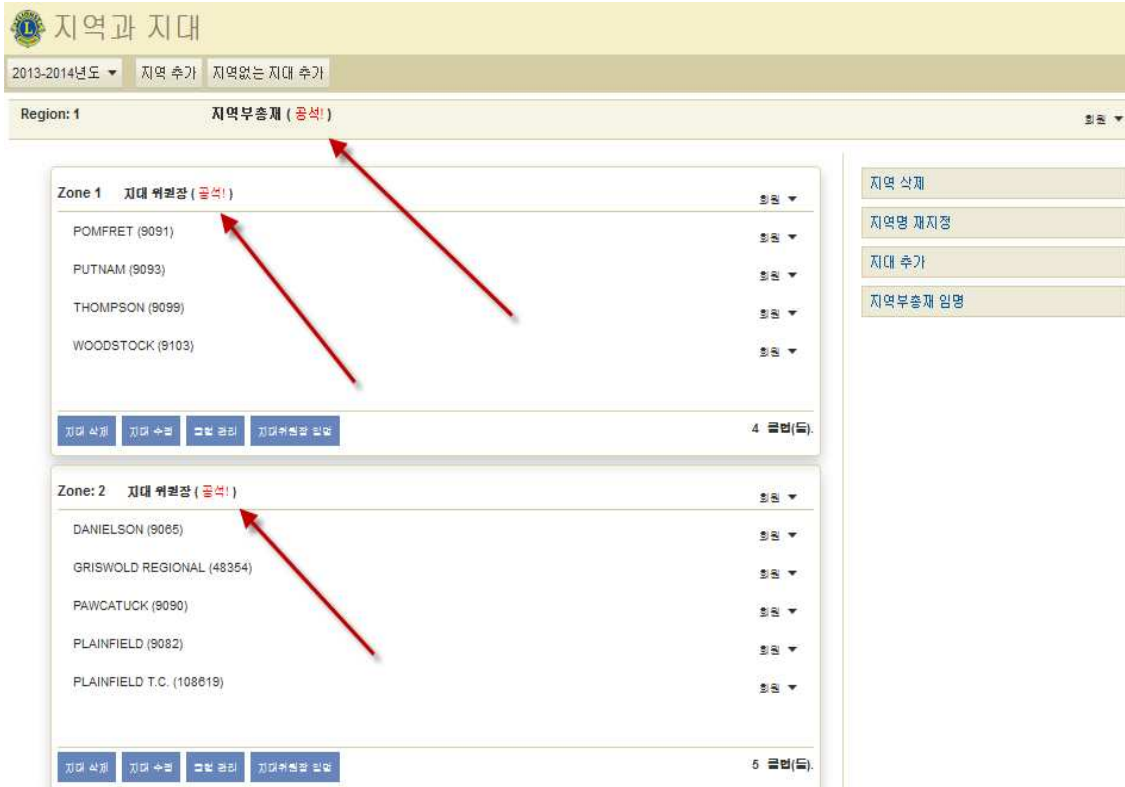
지역과 지대

2013-2014년도 ▾ 지역 추가 지역없는 지대 추가

Region: 1 지역부총재 ( 공석! ) 회원 ▾

Zone 1 지대 위원장 ( 공석! ) 회원 ▾

POMFRET (9091) 회원 ▾

PUTNAM (9093) 회원 ▾

THOMPSON (9099) 회원 ▾

WOODSTOCK (9103) 회원 ▾

지대 삭제 지대 수정 클럽 관리 지대위원장 임명 4 클럽(들).

Zone: 2 지대 위원장 ( 공석! ) 회원 ▾

DANIELSON (9065) 회원 ▾

GRISWOLD REGIONAL (48354) 회원 ▾

PAWCATUCK (9090) 회원 ▾

PLAINFIELD (9082) 회원 ▾

PLAINFIELD T.C. (108619) 회원 ▾

지대 삭제 지대 수정 클럽 관리 지대위원장 임명 5 클럽(들).

지역 삭제

지역명 재지정

지대 추가

지역부총재 임명